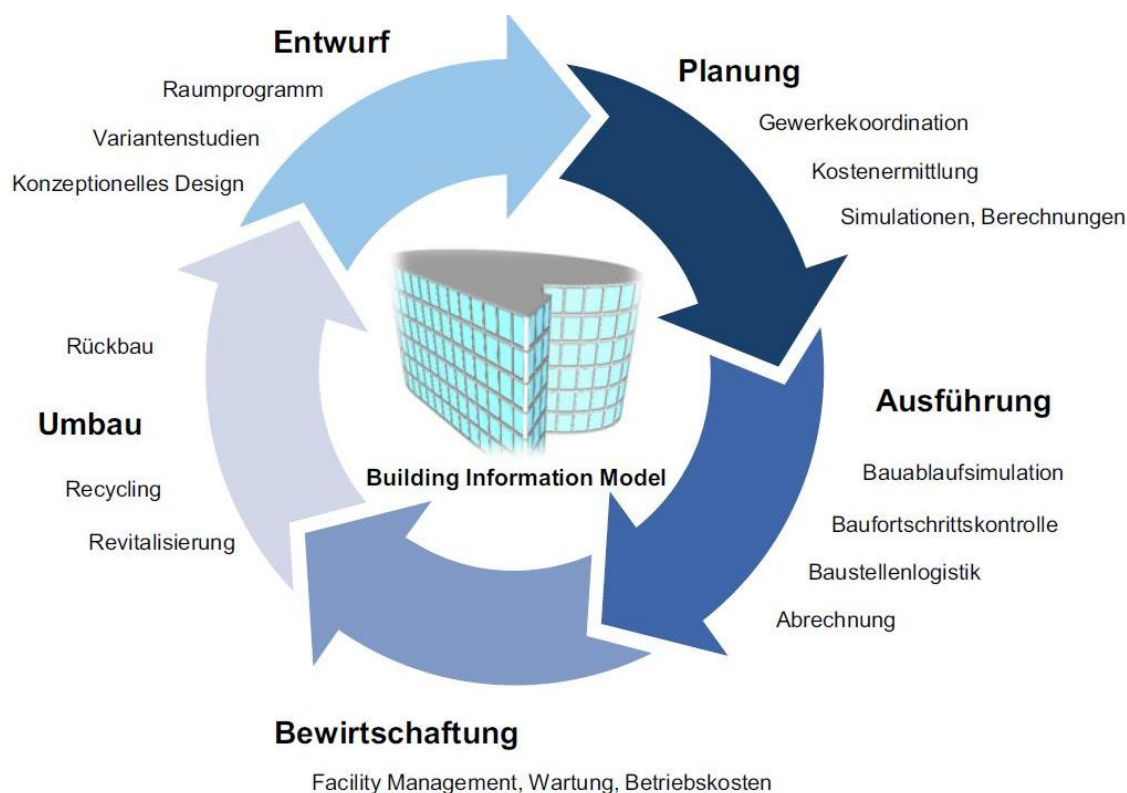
Entwurf

Raumprogramm

Variantenstudien

Konzeptionelles Design

Planung

Gewerkekoordination

Kostenermittlung

Simulationen, Berechnungen

Rückbau

Umbau

Recycling

Revitalisierung

Building Information Model

Ausführung

Bauablaufsimulation

Baufortschrittskontrolle

Baustellenlogistik

Abrechnung

Bewirtschaftung

Facility Management, Wartung, Betriebskosten